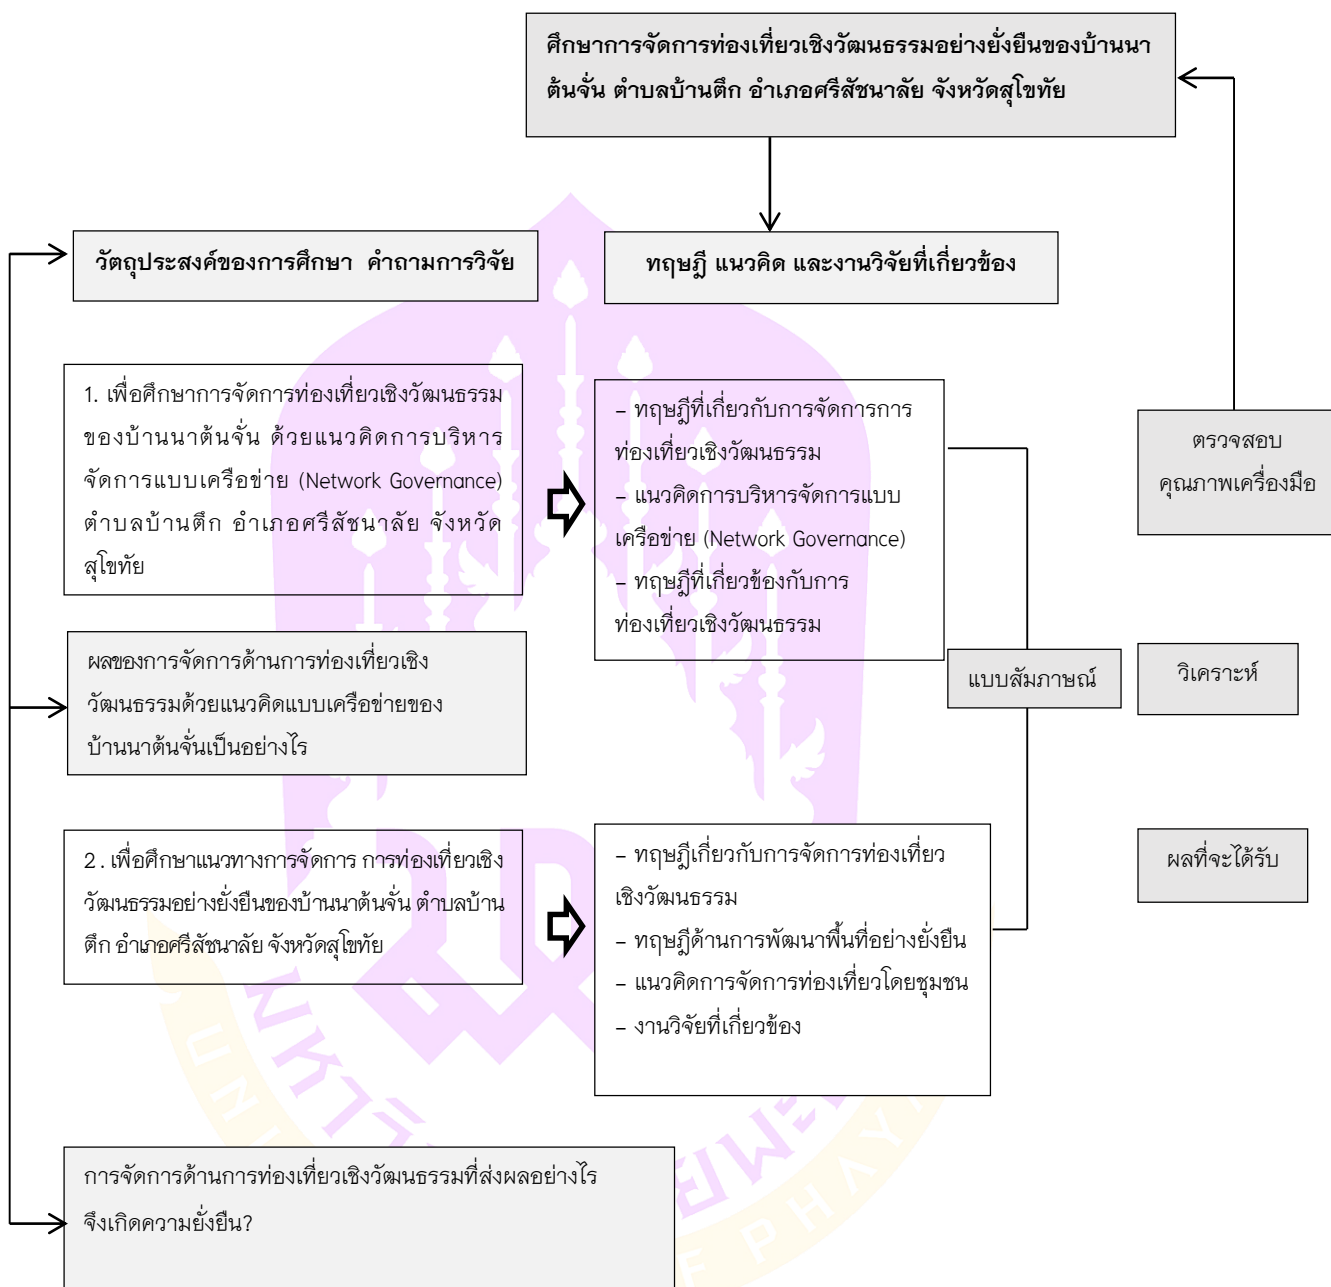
ศึกษาการจัดการท่องเที่ยวเชิงวัฒนธรรมอย่างยั่งยืนของบ้านนาต้นจั่น ตำบลบ้านตึก อำเภอศรีสัชนาลัย จังหวัดสุโขทัย

วัตถุประสงค์ของการศึกษา คำถามการวิจัย

ทฤษฎี แนวคิด และงานวิจัยที่เกี่ยวข้อง

1. เพื่อศึกษาการจัดการท่องเที่ยวเชิงวัฒนธรรมของบ้านนาต้นจั่น ด้วยแนวคิดการบริหารจัดการแบบเครือข่าย (Network Governance) ตำบลบ้านตึก อำเภอศรีสัชนาลัย จังหวัดสุโขทัย

– ทฤษฎีที่เกี่ยวกับการจัดการการท่องเที่ยวเชิงวัฒนธรรม
– แนวคิดการบริหารจัดการแบบเครือข่าย (Network Governance)
– ทฤษฎีที่เกี่ยวข้องกับการท่องเที่ยวเชิงวัฒนธรรม

ตรวจสอบคุณภาพเครื่องมือ

ผลของการจัดการด้านการท่องเที่ยวเชิงวัฒนธรรมด้วยแนวคิดแบบเครือข่ายของบ้านนาต้นจั่นเป็นอย่างไร

แบบสัมภาษณ์

วิเคราะห์

2. เพื่อศึกษาแนวทางการจัดการ การท่องเที่ยวเชิงวัฒนธรรมอย่างยั่งยืนของบ้านนาต้นจั่น ตำบลบ้านตึก อำเภอศรีสัชนาลัย จังหวัดสุโขทัย

– ทฤษฎีเกี่ยวกับการจัดการท่องเที่ยวเชิงวัฒนธรรม
– ทฤษฎีด้านการพัฒนาพื้นที่อย่างยั่งยืน
– แนวคิดการจัดการท่องเที่ยวโดยชุมชน
– งานวิจัยที่เกี่ยวข้อง

ผลที่จะได้รับ

การจัดการด้านการท่องเที่ยวเชิงวัฒนธรรมที่ส่งผลอย่างไรจึงเกิดความยั่งยืน?